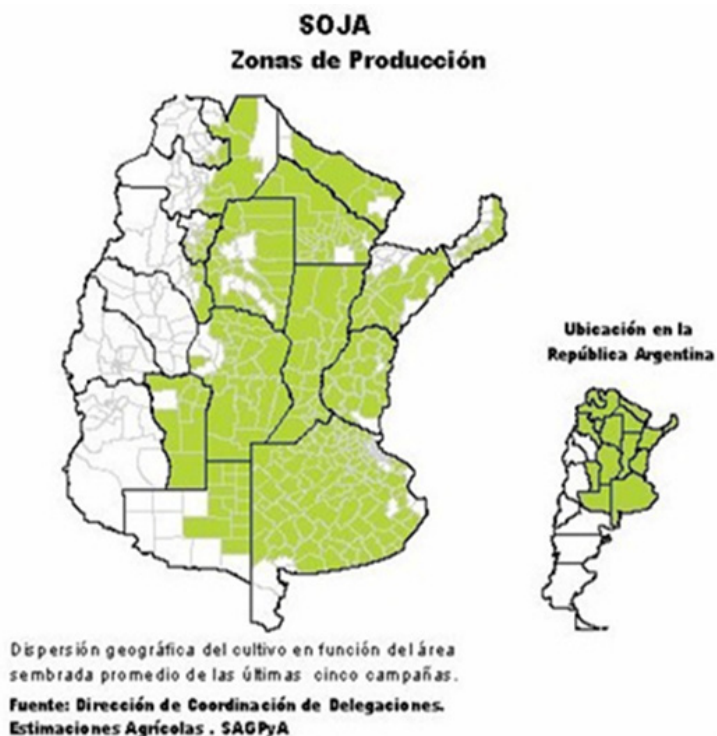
SOJA
Zonas de Producción

Ubicación en la República Argentina

Dispersión geográfica del cultivo en función del área sembrada promedio de las últimas cinco campañas.

Fuente: Dirección de Coordinación de Delegaciones. Estimaciones Agrícolas . SAGPyA